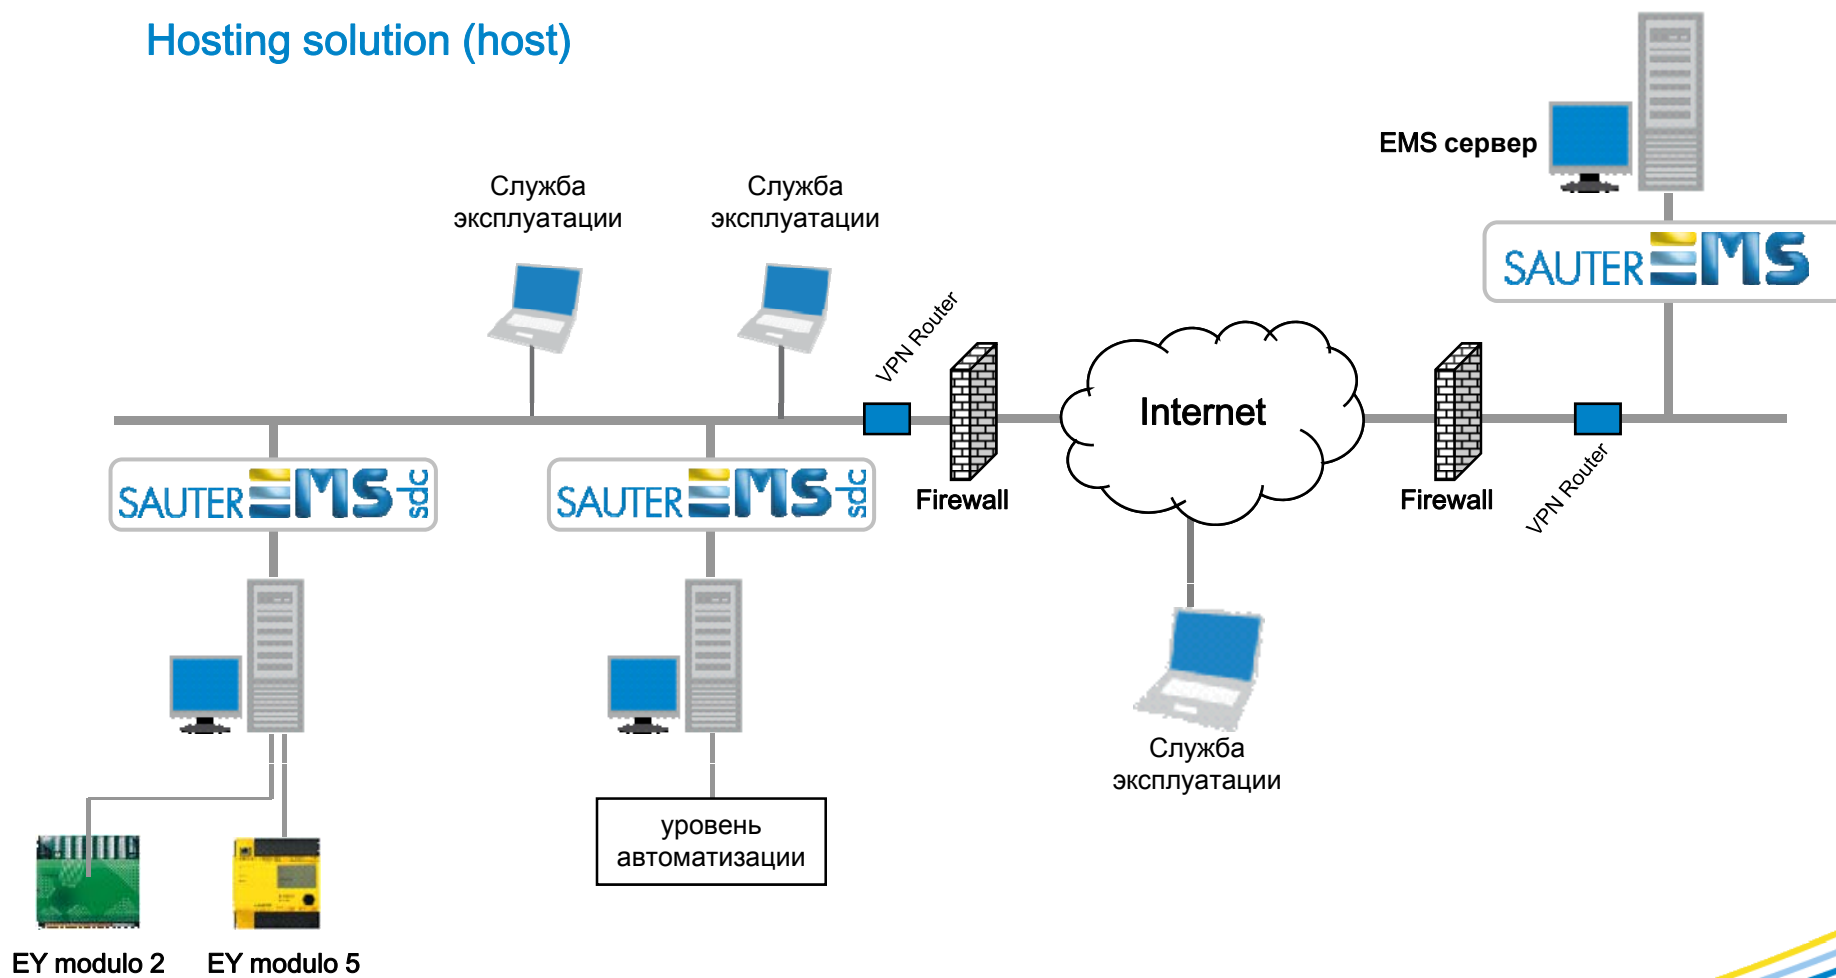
Hosting solution (host)

EMS сервер

SAUTER EMS

Служба эксплуатации

Служба эксплуатации

VPN Router

Internet

SAUTER EMS sdc

SAUTER EMS sdc

Firewall

Firewall

VPN Router

Служба эксплуатации

уровень автоматизации

EY modulo 2

EY modulo 5